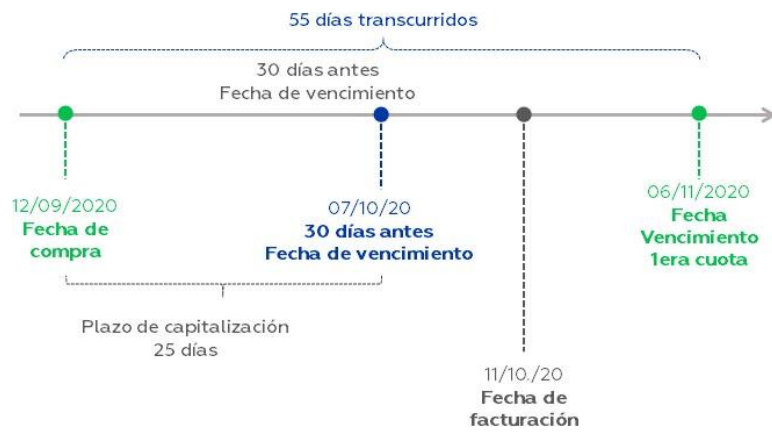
55 días transcurridos

30 días antes
Fecha de vencimiento

12/09/2020
Fecha de compra

07/10/20
30 días antes
Fecha de vencimiento

06/11/2020
Fecha
Vencimiento
1era cuota

Plazo de capitalización
25 días

11/10./20
Fecha de facturación